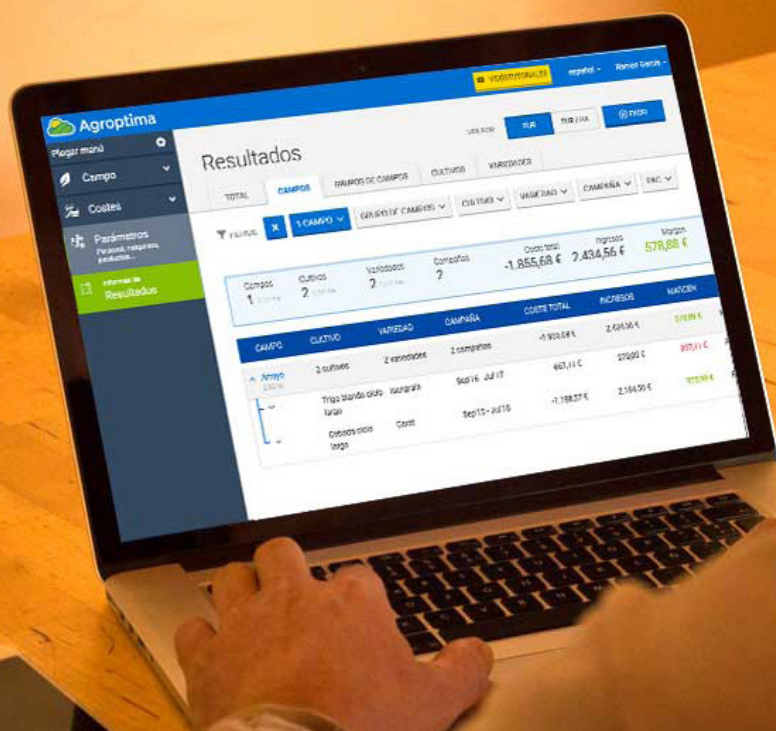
VIDEOTUTORIALES español Ramon García

Agroptima

Plegar menú

Campo

Costes

Parámetros
Parcelas, maquinaria, productos...

Informes de Resultados

Resultados

VALOR €/ha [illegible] PDF

TOTAL CAMPOS GRUPOS DE CAMPOS CULTIVOS VARIEDADES

FILTROS × 1 CAMPO GRUPO DE CAMPOS CULTIVO VARIEDAD CAMPAÑA PAC

Campos 1 | Cultivos 2 | Variedades 2 | Campañas 2 | Coste total -1.855,68 € | Ingresos 2.434,56 € | Margen 578,88 €

| CAMPO | CULTIVO | VARIEDAD | CAMPAÑA | COSTE TOTAL | INGRESOS | MARGEN |
|---|---|---|---|---|---|---|
| | | | | -1.855,68 € | 2.434,56 € | 578,88 € |
| Arroyo | 2 cultivos | 2 variedades | 2 campañas | 667,11 € | 270,00 € | 397,11 € |
| | Trigo blando ciclo largo | Isengrain | Sep16 - Jul17 | -1.188,57 € | 2.164,56 € | 975,99 € |
| | Cebada ciclo largo | Cierzo | Sep15 - Jul16 | | | |